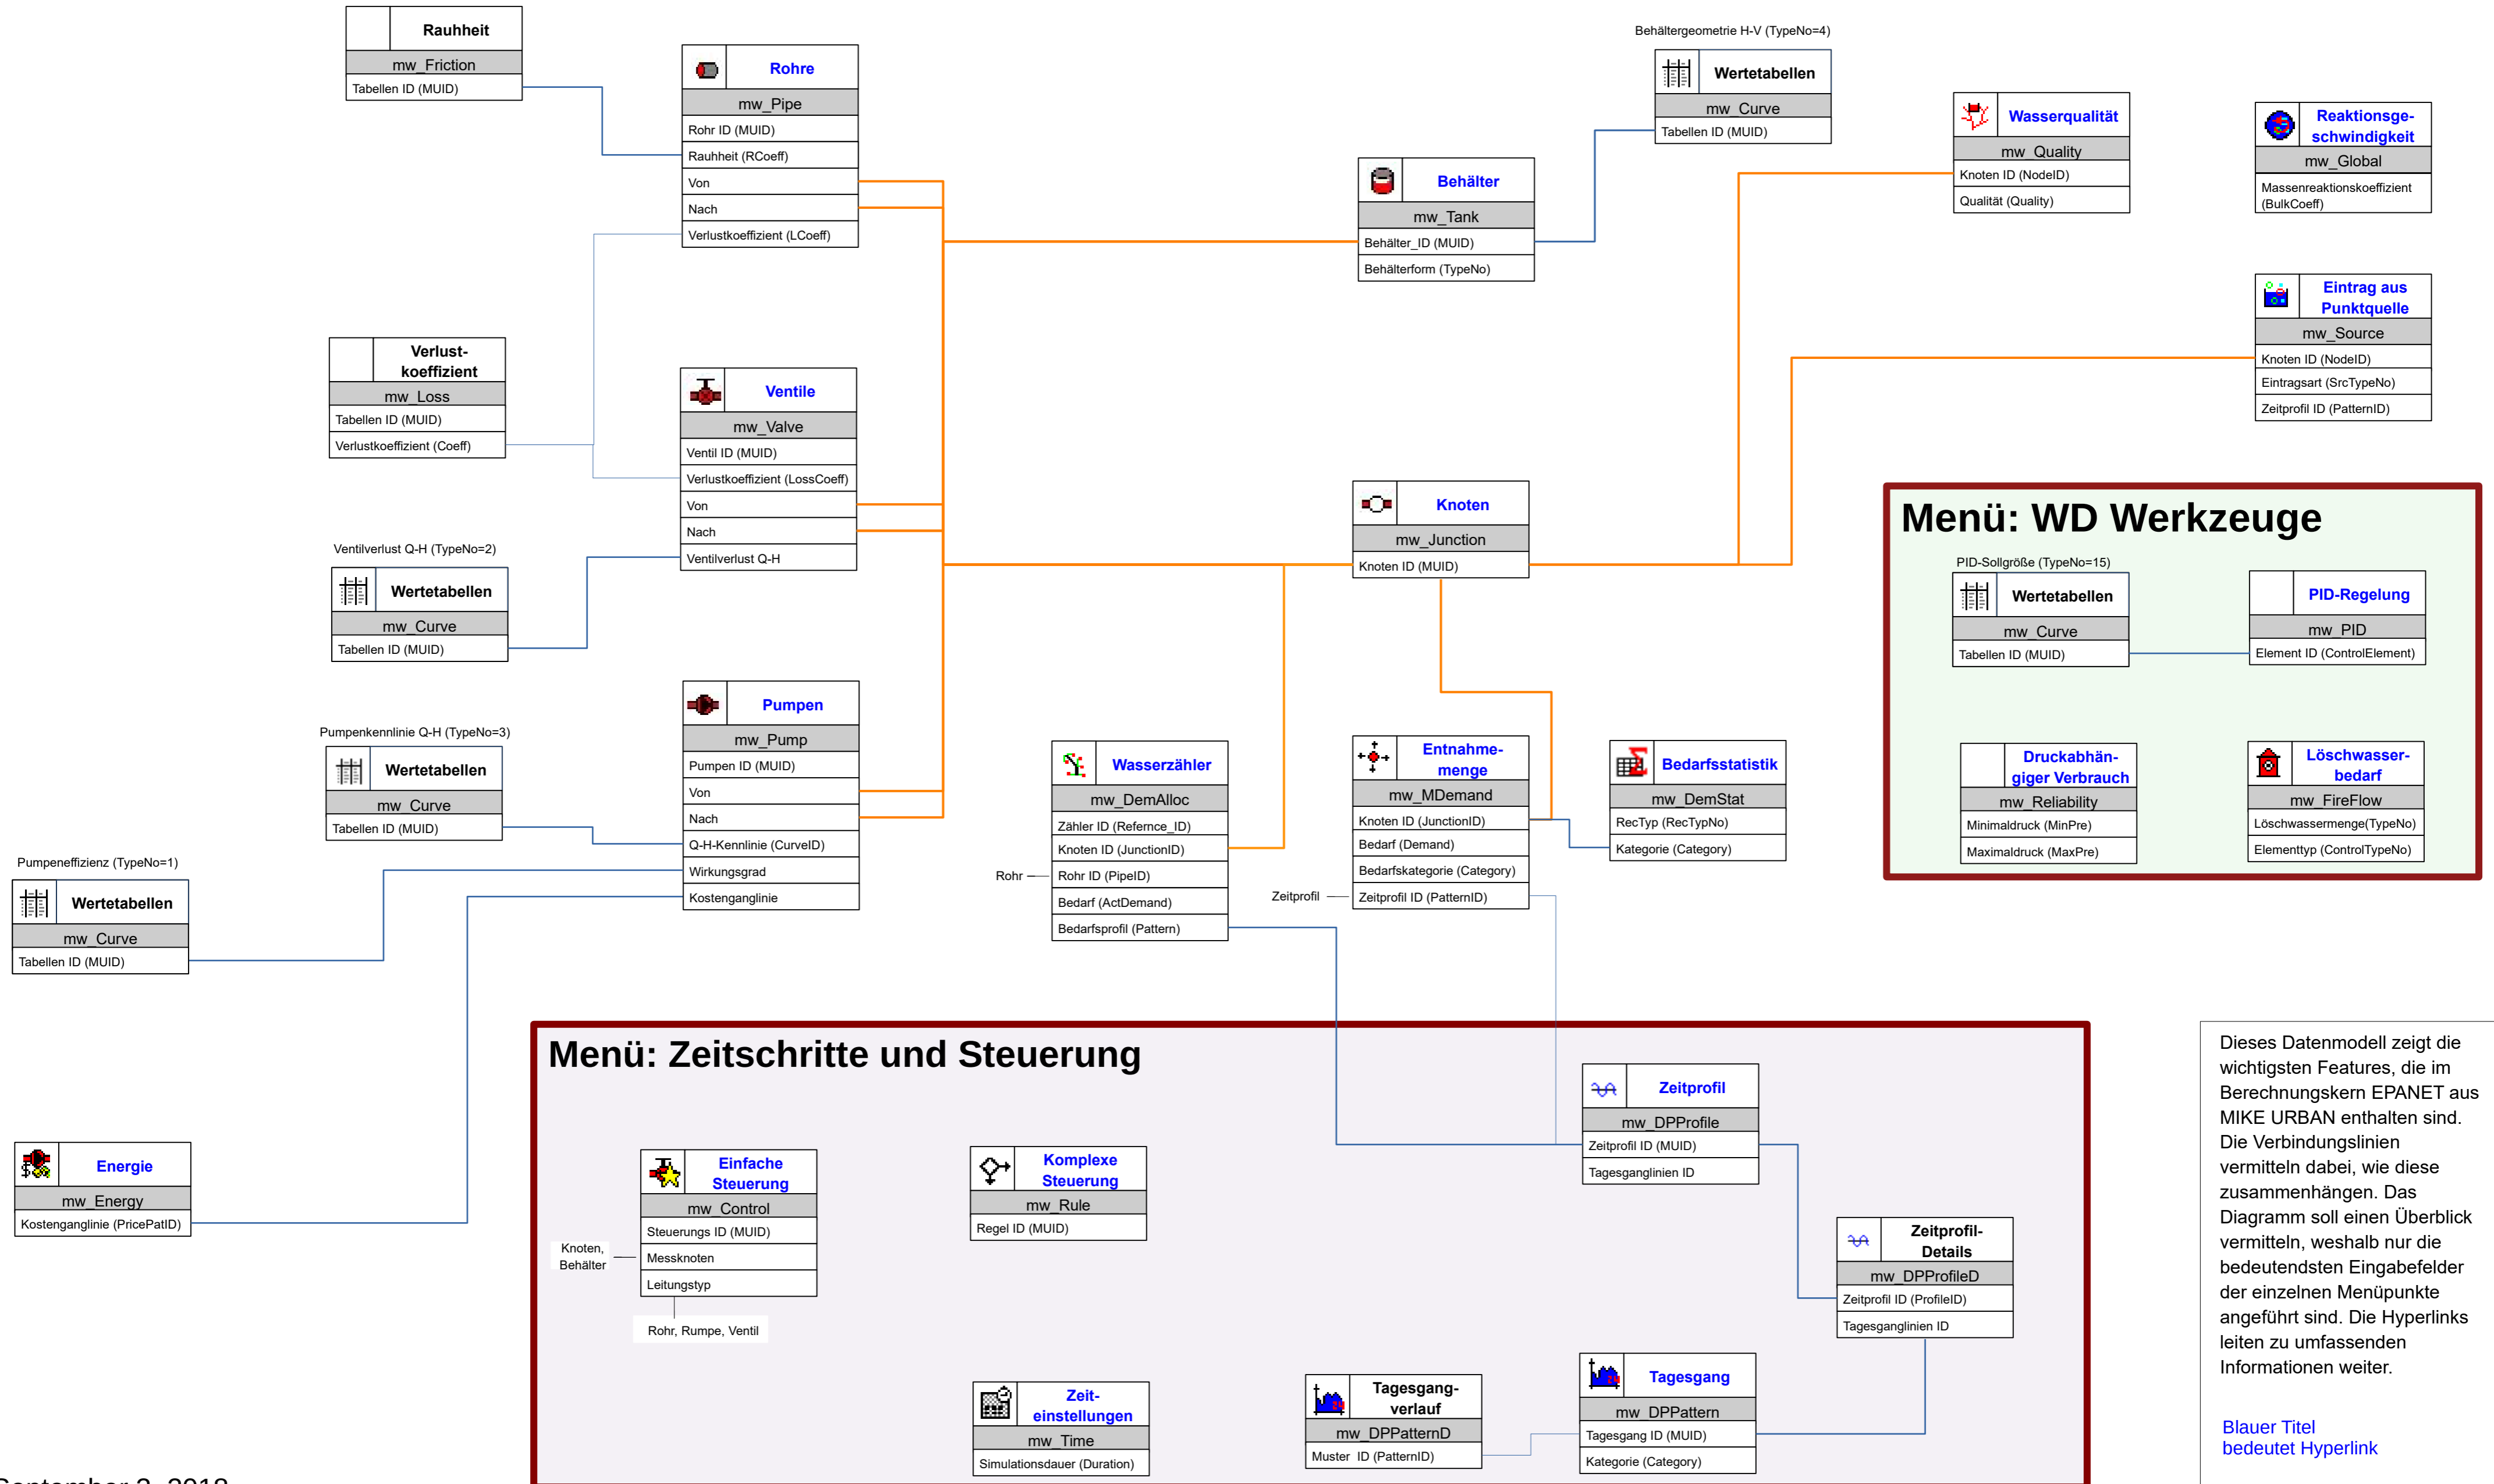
Rauhheit
mw_Friction
Tabellen ID (MUID)

Rohre
mw_Pipe
Rohr ID (MUID)
Rauhheit (RCoeff)
Von
Nach
Verlustkoeffizient (LCoeff)

Behältergeometrie H-V (TypeNo=4)
Wertetabellen
mw_Curve
Tabellen ID (MUID)

Wasserqualität
mw_Quality
Knoten ID (NodeID)
Qualität (Quality)

Reaktionsgeschwindigkeit
mw_Global
Massenreaktionskoeffizient (BulkCoeff)

Behälter
mw_Tank
Behälter_ID (MUID)
Behälterform (TypeNo)

Eintrag aus Punktquelle
mw_Source
Knoten ID (NodeID)
Eintragsart (SrcTypeNo)
Zeitprofil ID (PatternID)

Verlustkoeffizient
mw_Loss
Tabellen ID (MUID)
Verlustkoeffizient (Coeff)

Ventile
mw_Valve
Ventil ID (MUID)
Verlustkoeffizient (LossCoeff)
Von
Nach
Ventilverlust Q-H

Knoten
mw_Junction
Knoten ID (MUID)

Menü: WD Werkzeuge

PID-Sollgröße (TypeNo=15)
Wertetabellen
mw_Curve
Tabellen ID (MUID)

PID-Regelung
mw_PID
Element ID (ControlElement)

Ventilverlust Q-H (TypeNo=2)
Wertetabellen
mw_Curve
Tabellen ID (MUID)

Pumpen
mw_Pump
Pumpen ID (MUID)
Von
Nach
Q-H-Kennlinie (CurveID)
Wirkungsgrad
Kostenganglinie

Pumpenkennlinie Q-H (TypeNo=3)
Wertetabellen
mw_Curve
Tabellen ID (MUID)

Wasserzähler
mw_DemAlloc
Zähler ID (Refernce_ID)
Knoten ID (JunctionID)
Rohr ID (PipeID)
Bedarf (ActDemand)
Bedarfsprofil (Pattern)

Rohr

Entnahmemenge
mw_MDemand
Knoten ID (JunctionID)
Bedarf (Demand)
Bedarfskategorie (Category)
Zeitprofil ID (PatternID)

Zeitprofil

Bedarfsstatistik
mw_DemStat
RecTyp (RecTypNo)
Kategorie (Category)

Druckabhängiger Verbrauch
mw_Reliability
Minimaldruck (MinPre)
Maximaldruck (MaxPre)

Löschwasserbedarf
mw_FireFlow
Löschwassermenge(TypeNo)
Elementtyp (ControlTypeNo)

Pumpeneffizienz (TypeNo=1)
Wertetabellen
mw_Curve
Tabellen ID (MUID)

Menü: Zeitschritte und Steuerung

Dieses Datenmodell zeigt die wichtigsten Features, die im Berechnungskern EPANET aus MIKE URBAN enthalten sind. Die Verbindungslinien vermitteln dabei, wie diese zusammenhängen. Das Diagramm soll einen Überblick vermitteln, weshalb nur die bedeutendsten Eingabefelder der einzelnen Menüpunkte angeführt sind. Die Hyperlinks leiten zu umfassenden Informationen weiter.

Blauer Titel bedeutet Hyperlink

Zeitprofil
mw_DPProfile
Zeitprofil ID (MUID)
Tagesganglinien ID

Energie
mw_Energy
Kostenganglinie (PricePatID)

Einfache Steuerung
mw_Control
Steuerungs ID (MUID)
Messknoten
Leitungstyp

Knoten, Behälter

Rohr, Rumpe, Ventil

Komplexe Steuerung
mw_Rule
Regel ID (MUID)

Zeitprofil-Details
mw_DPProfileD
Zeitprofil ID (ProfileID)
Tagesganglinien ID

Zeiteinstellungen
mw_Time
Simulationsdauer (Duration)

Tagesgangverlauf
mw_DPPatternD
Muster ID (PatternID)

Tagesgang
mw_DPPattern
Tagesgang ID (MUID)
Kategorie (Category)

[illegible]